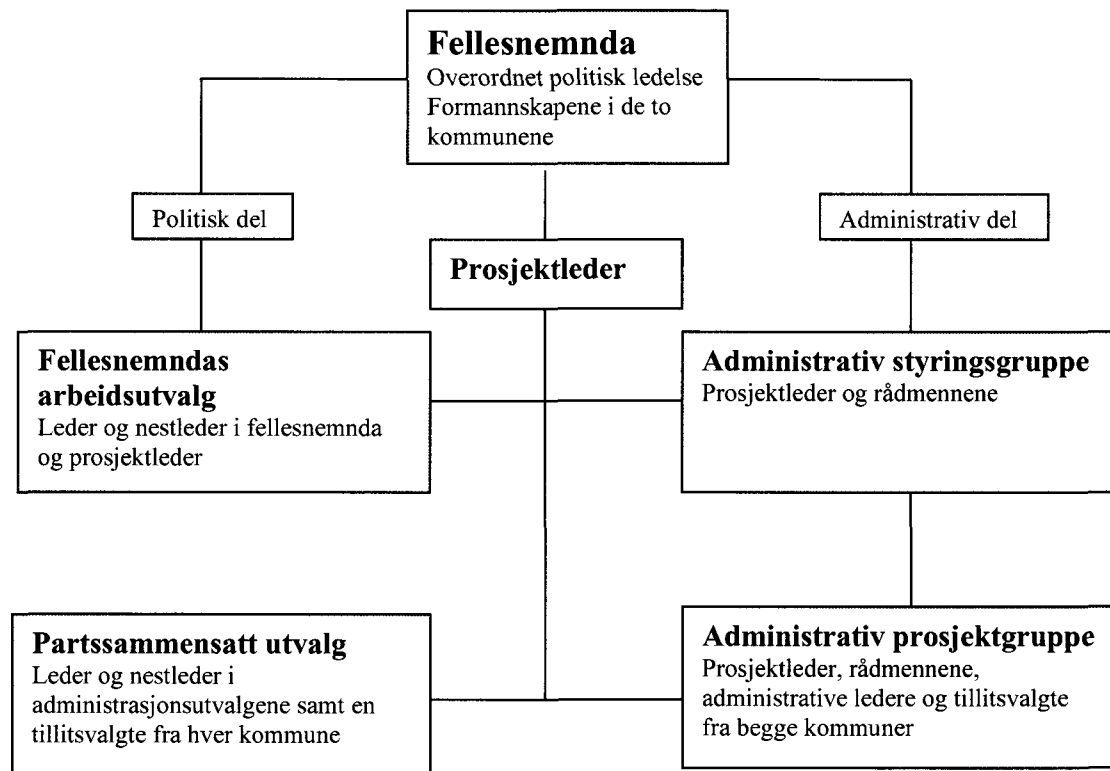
Fellesnemnda
Overordnet politisk ledelse
Formannskapene i de to kommunene

Politisk del

Administrativ del

Prosjektleder

Fellesnemndas arbeidsutvalg
Leder og nestleder i fellesnemnda og prosjektleder

Administrativ styringsgruppe
Prosjektleder og rådmennene

Partssammensatt utvalg
Leder og nestleder i administrasjonsutvalgene samt en tillitsvalgte fra hver kommune

Administrativ prosjektgruppe
Prosjektleder, rådmennene, administrative ledere og tillitsvalgte fra begge kommuner